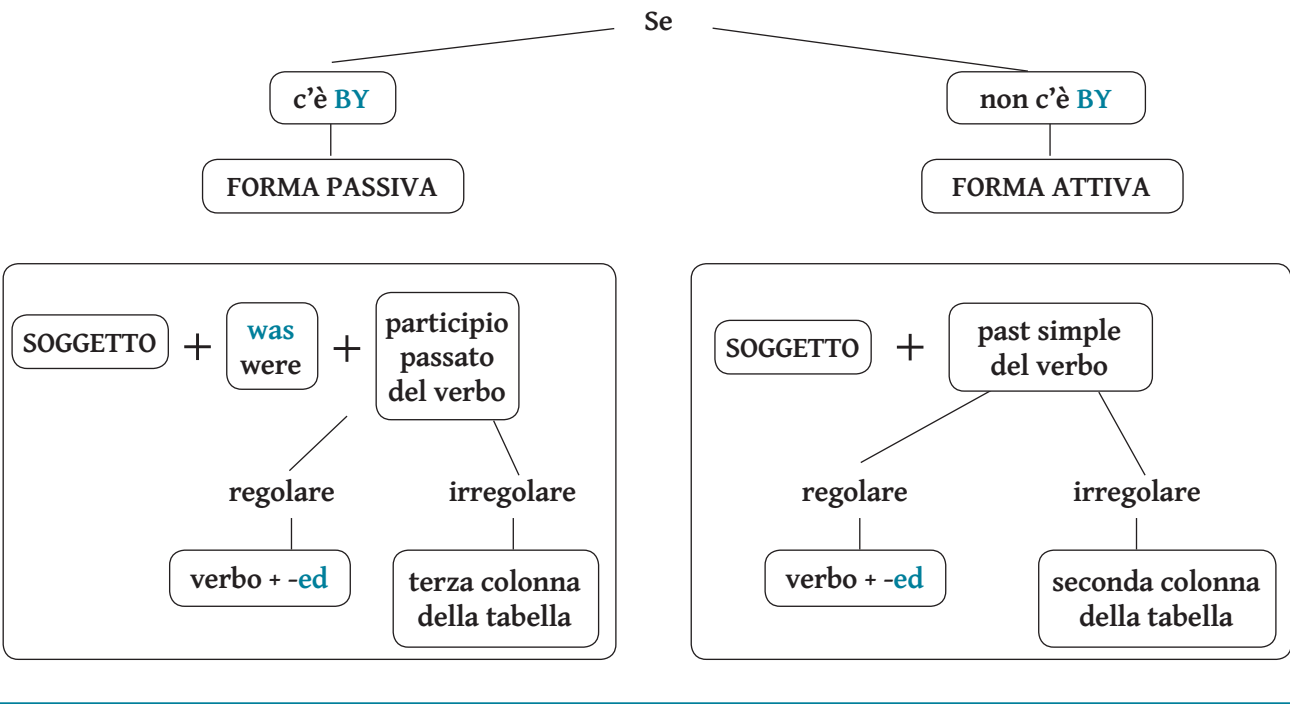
Se

c'è BY

FORMA PASSIVA

non c'è BY

FORMA ATTIVA

SOGGETTO + was were + participio passato del verbo

regolare

verbo + -ed

irregolare

terza colonna della tabella

SOGGETTO + past simple del verbo

regolare

verbo + -ed

irregolare

seconda colonna della tabella